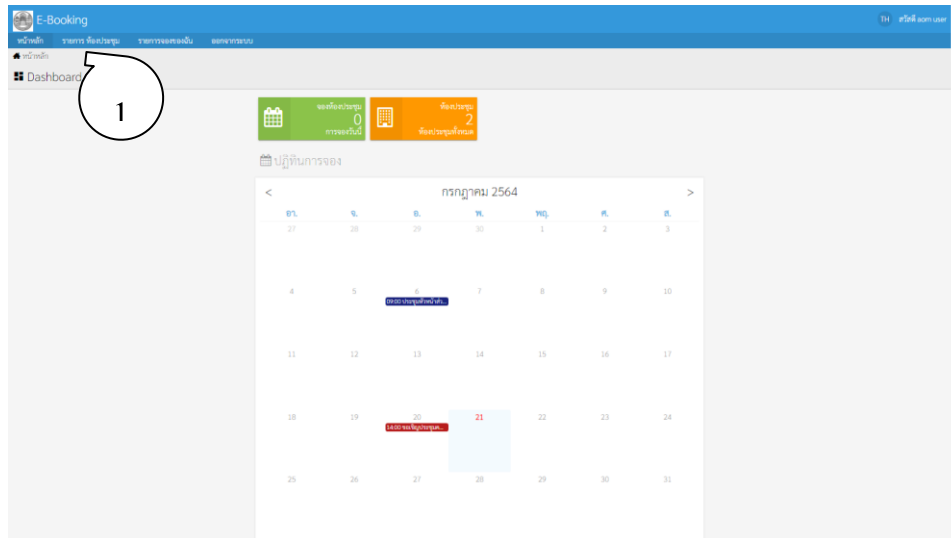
E-Booking

TH สวัสดี aom user

หน้าหลัก รายการ ห้องประชุม รายการจองของฉัน ออกจากระบบ

หน้าหลัก

Dashboard

1

จองห้องประชุม 0 การจองวันนี้

ห้องประชุม 2 ห้องประชุมทั้งหมด

ปฏิทินการจอง

< กรกฎาคม 2564 >

| อา. | จ. | อ. | พ. | พฤ. | ศ. | ส. |
|---|---|---|---|---|---|---|
| 27 | 28 | 29 | 30 | 1 | 2 | 3 |
| 4 | 5 | 6 09:00 ประชุมหัวหน้า... | 7 | 8 | 9 | 10 |
| 11 | 12 | 13 | 14 | 15 | 16 | 17 |
| 18 | 19 | 20 14:00 ขอเชิญประชุมค... | 21 | 22 | 23 | 24 |
| 25 | 26 | 27 | 28 | 29 | 30 | 31 |